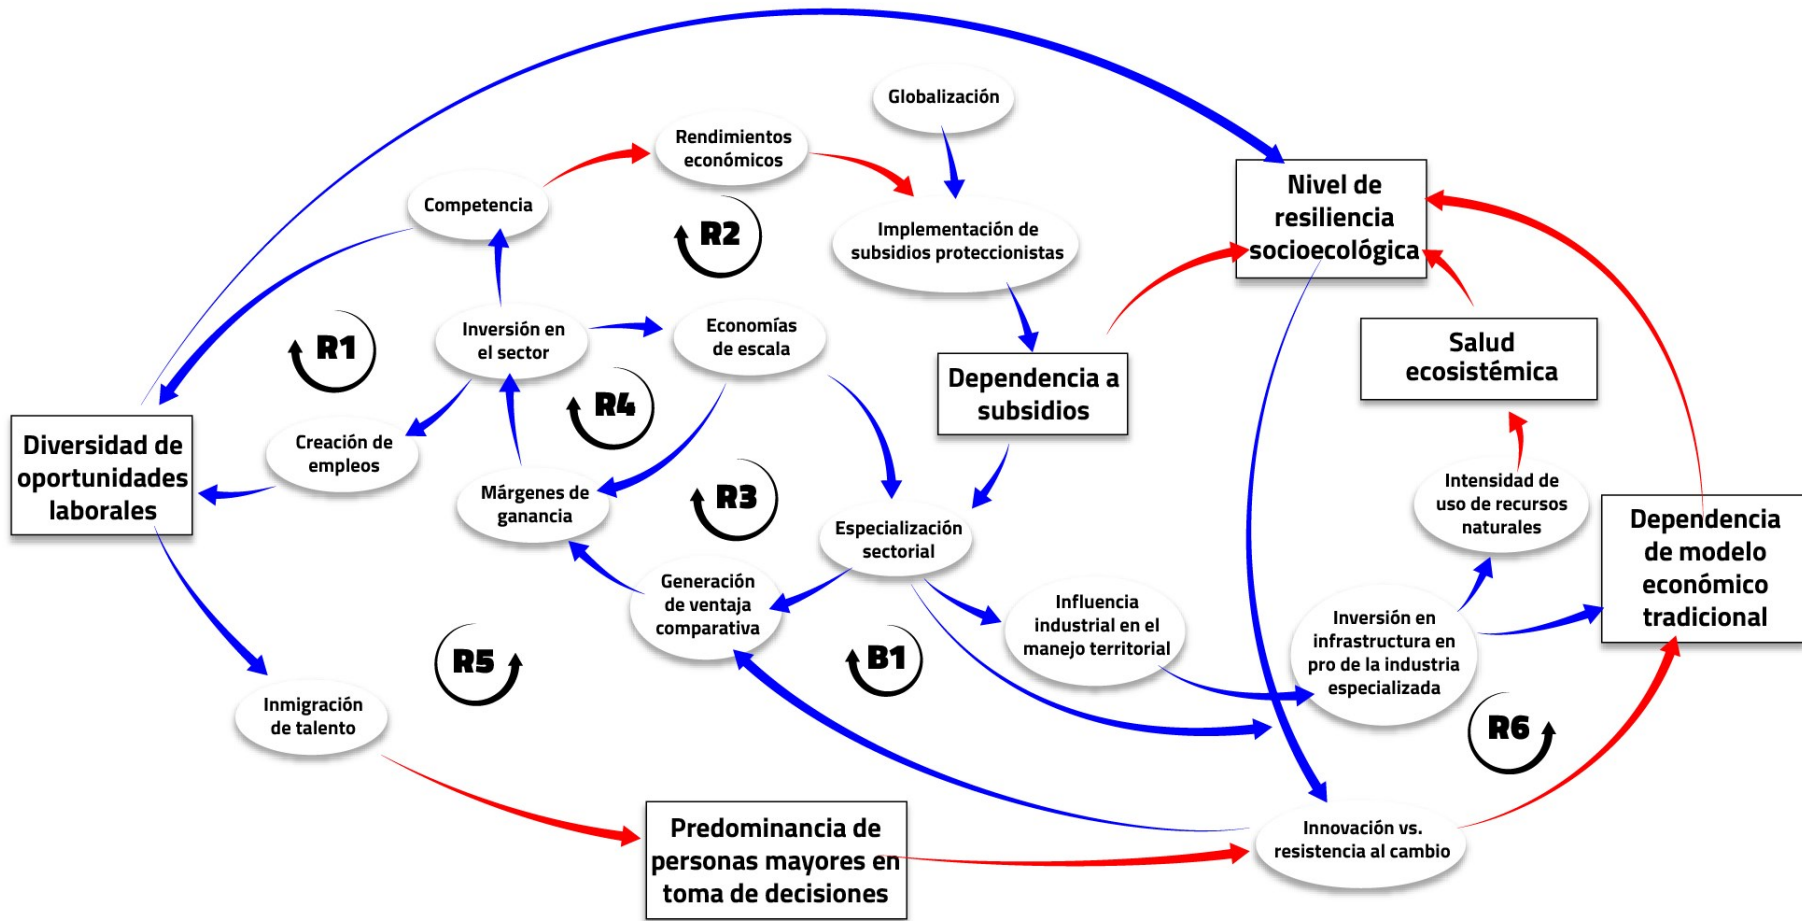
Globalización

Rendimientos económicos

Competencia

R2

Implementación de subsidios proteccionistas

Nivel de resiliencia socioecológica

R1

Inversión en el sector

Economías de escala

Dependencia a subsidios

Salud ecosistémica

R4

Diversidad de oportunidades laborales

Creación de empleos

Márgenes de ganancia

R3

Especialización sectorial

Intensidad de uso de recursos naturales

Dependencia de modelo económico tradicional

Generación de ventaja comparativa

Influencia industrial en el manejo territorial

Inversión en infraestructura en pro de la industria especializada

R5

B1

Inmigración de talento

R6

Predominancia de personas mayores en toma de decisiones

Innovación vs. resistencia al cambio